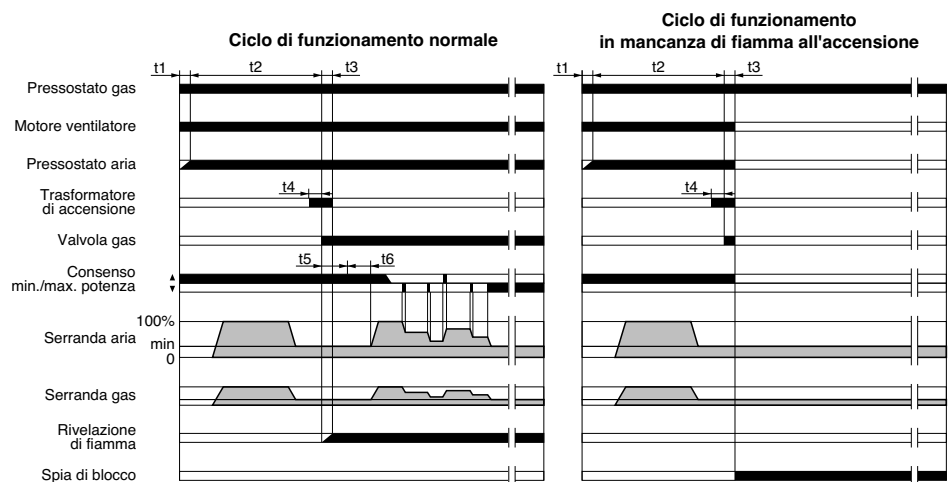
Ciclo di funzionamento normale

Ciclo di funzionamento in mancanza di fiamma all'accensione

t1 t2 t3

t1 t2 t3

Pressostato gas

Motore ventilatore

Pressostato aria

Trasformatore di accensione

t4

t4

Valvola gas

Consenso min./max. potenza

t5 t6

Serranda aria

100%

min

0

Serranda gas

Rivelazione di fiamma

Spia di blocco